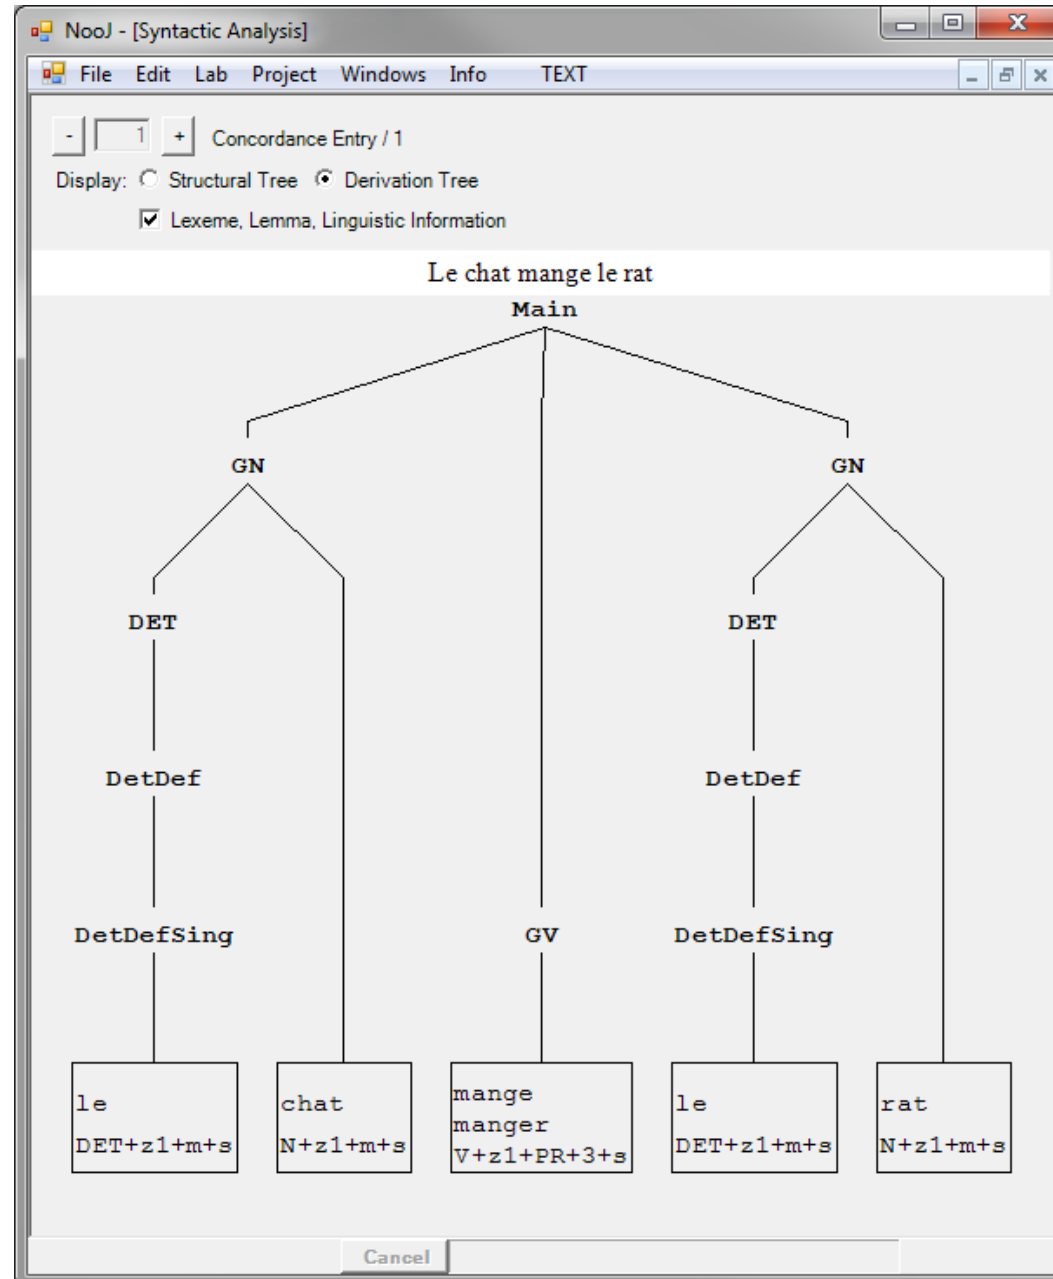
NooJ - [Syntactic Analysis]

File Edit Lab Project Windows Info TEXT

- 1 + Concordance Entry / 1

Display: Structural Tree Derivation Tree

Lexeme, Lemma, Linguistic Information

Le chat mange le rat

Main

GN

GV

GN

DET

DET

DetDef

DetDef

DetDefSing

DetDefSing

le
DET+z1+m+s

chat
N+z1+m+s

mange
manger
V+z1+PR+3+s

le
DET+z1+m+s

rat
N+z1+m+s

Cancel